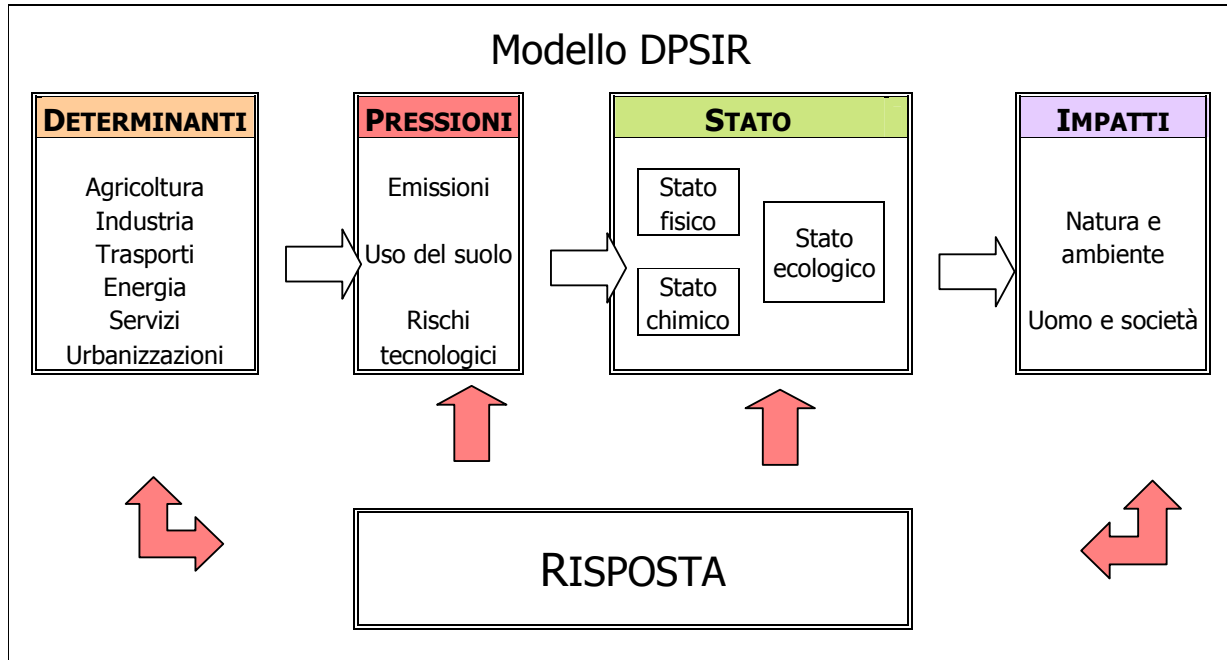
Modello DPSIR

DETERMINANTI

Agricoltura
Industria
Trasporti
Energia
Servizi
Urbanizzazioni

PRESSIONI

Emissioni

Uso del suolo

Rischi tecnologici

STATO

Stato fisico

Stato chimico

Stato ecologico

IMPATTI

Natura e ambiente

Uomo e società

RISPOSTA